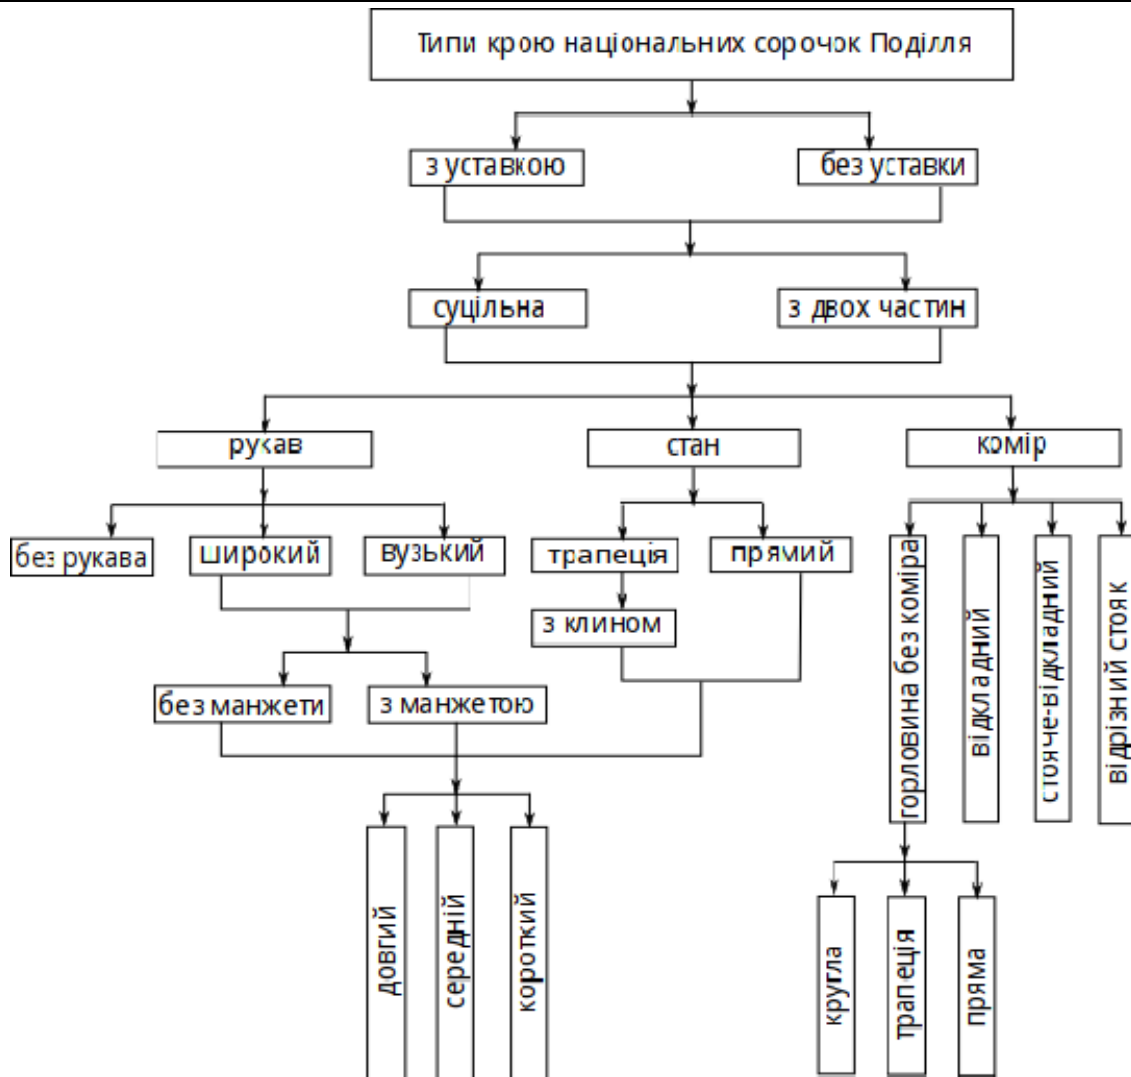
Типи крою національних сорочок Поділля

з уставкою

без уставки

суцільна

з двох частин

рукав

стан

комір

без рукава

широкий

вузький

трапеція

прямий

з клином

без манжети

з манжетою

довгий

середній

короткий

горловина без коміра

відкладний

стояче-відкладний

відрізний стояк

кругла

трапеція

пряма